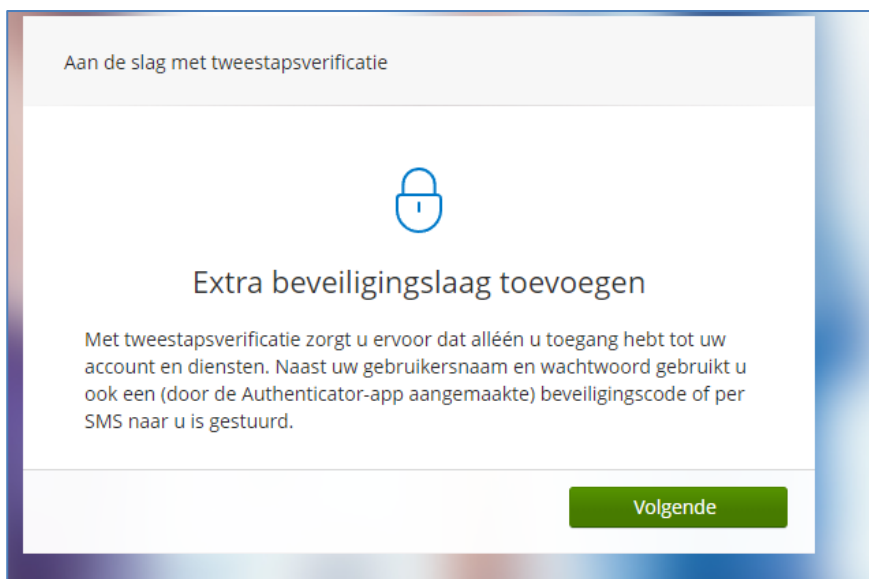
Aan de slag met tweestapsverificatie

Extra beveiligingslaag toevoegen

Met tweestapsverificatie zorgt u ervoor dat alléén u toegang hebt tot uw account en diensten. Naast uw gebruikersnaam en wachtwoord gebruikt u ook een (door de Authenticator-app aangemaakte) beveiligingscode of per SMS naar u is gestuurd.

Volgende